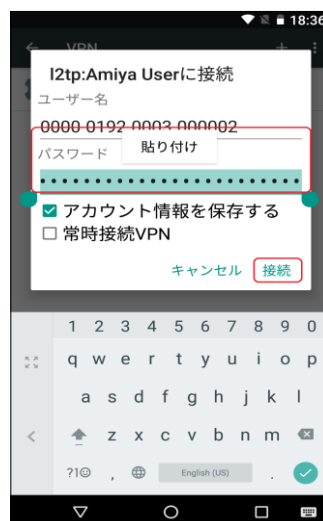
18:36

VPN

l2tp:Amiya Userに接続

ユーザー名

0000 0192 0003 000002

パスワード

貼り付け

••••••••••••••••••••••••••

☑ アカウント情報を保存する

☐ 常時接続VPN

キャンセル

接続

1 2 3 4 5 6 7 8 9 0

q w e r t y u i o p

a s d f g h j k l

z x c v b n m

?1☺ ,

English (US)

.